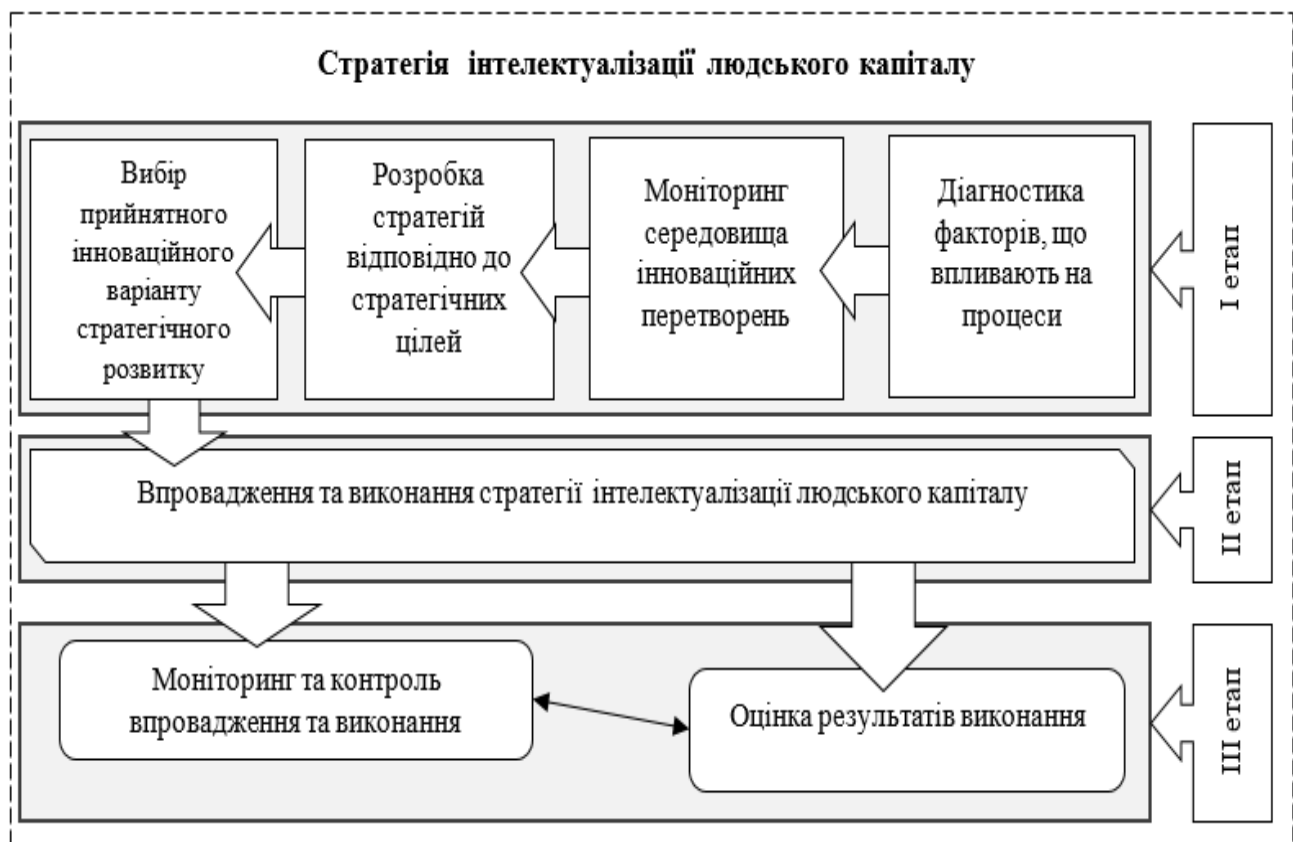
Стратегія інтелектуалізації людського капіталу

Вибір прийнятного інноваційного варіанту стратегічного розвитку

Розробка стратегій відповідно до стратегічних цілей

Моніторинг середовища інноваційних перетворень

Діагностика факторів, що впливають на процеси

I етап

Впровадження та виконання стратегії інтелектуалізації людського капіталу

II етап

Моніторинг та контроль впровадження та виконання

Оцінка результатів виконання

III етап